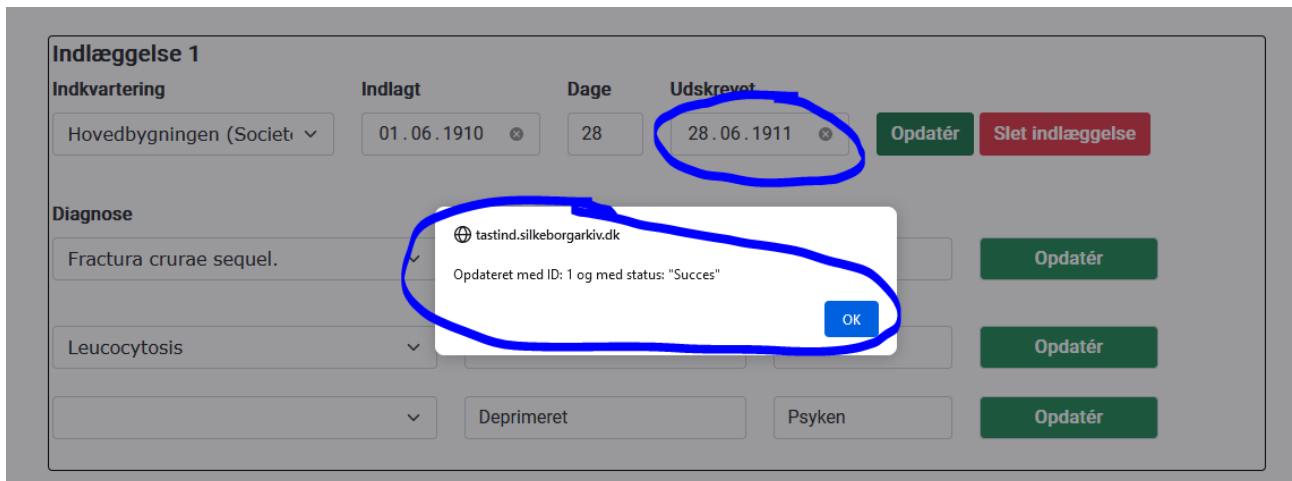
Indlæggelse 1

Indkvartering
Hovedbygningen (Societ

Indlagt
01.06.1910

Dage
28

Udskrevet
28.06.1911

Opdatér
Slet indlæggelse

Diagnose
Fractura crurae sequel.
Opdatér

Leucocytosis
Opdatér

Deprimeret
Psyken
Opdatér

tastind.silkeborgarkiv.dk
Opdateret med ID: 1 og med status: "Succes"
OK